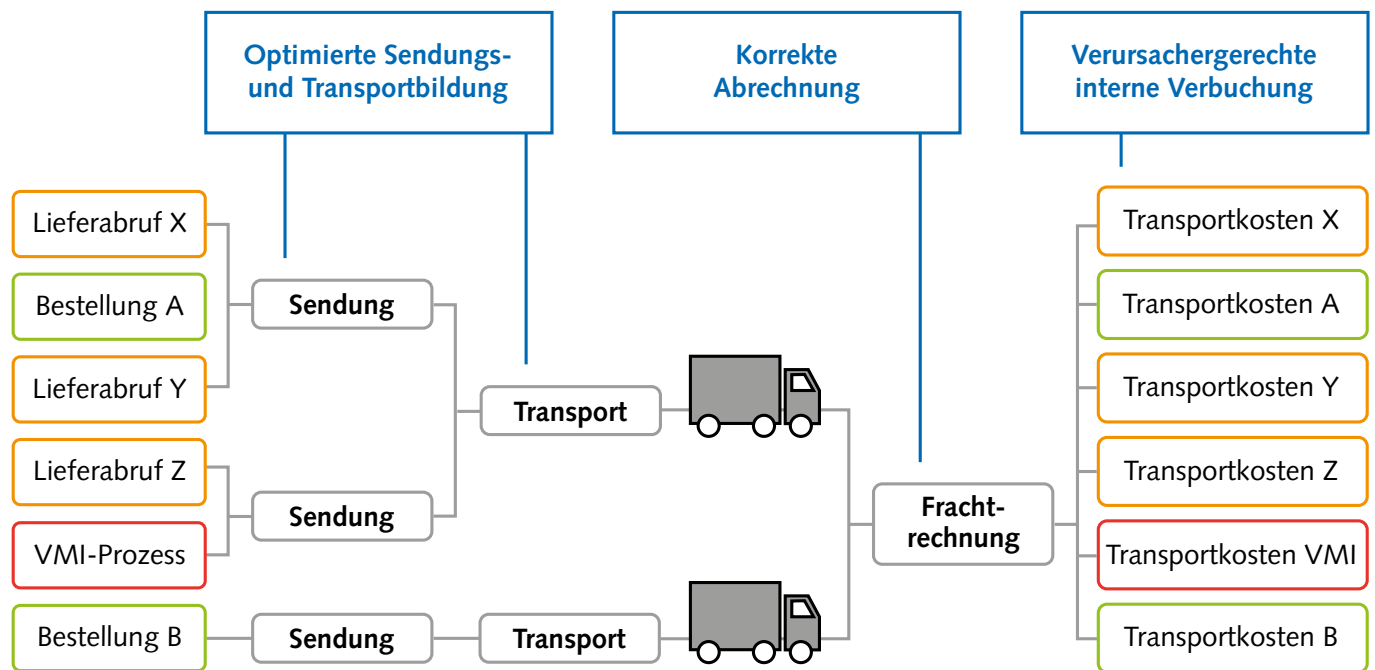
Optimierte Sendungs- und Transportbildung

Korrekte Abrechnung

Verursachergerechte interne Verbuchung

Lieferabruf X

Bestellung A

Lieferabruf Y

Lieferabruf Z

VMI-Prozess

Bestellung B

Sendung

Sendung

Sendung

Transport

Transport

Frachtrechnung

Transportkosten X

Transportkosten A

Transportkosten Y

Transportkosten Z

Transportkosten VMI

Transportkosten B